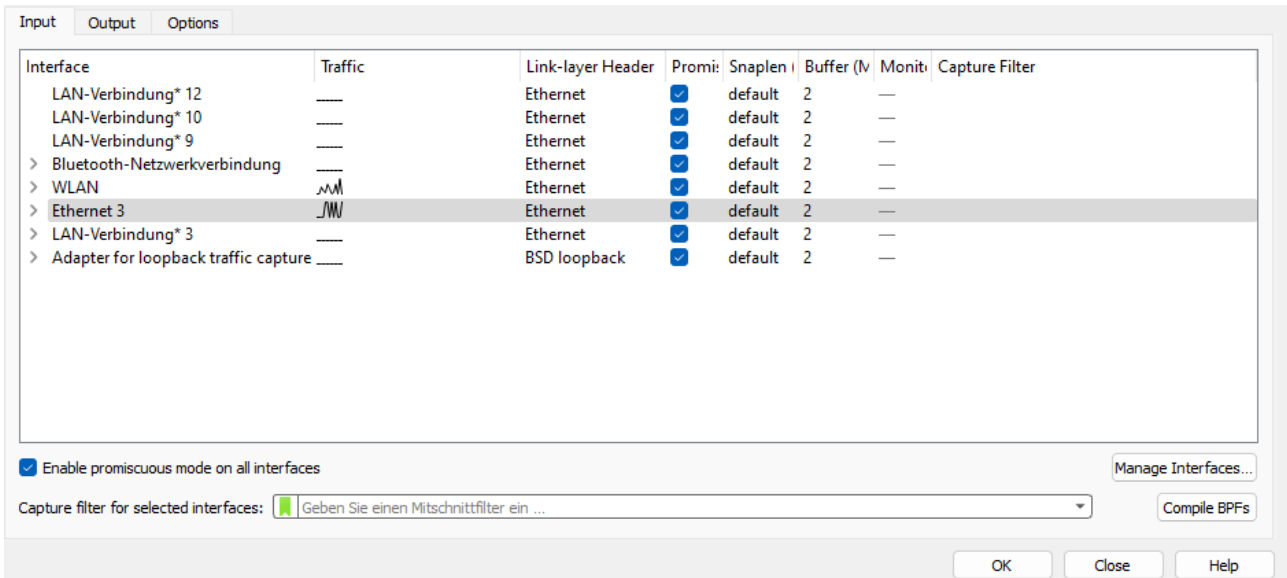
Input Output Options

| Interface | Traffic | Link-layer Header | Promis | Snaplen ( | Buffer (M | Monit | Capture Filter |
|---|---|---|---|---|---|---|---|
| LAN-Verbindung* 12 | | Ethernet | | default | 2 | — | |
| LAN-Verbindung* 10 | | Ethernet | | default | 2 | — | |
| LAN-Verbindung* 9 | | Ethernet | | default | 2 | — | |
| Bluetooth-Netzwerkverbindung | | Ethernet | | default | 2 | — | |
| WLAN | | Ethernet | | default | 2 | — | |
| Ethernet 3 | | Ethernet | | default | 2 | — | |
| LAN-Verbindung* 3 | | Ethernet | | default | 2 | — | |
| Adapter for loopback traffic capture | | BSD loopback | | default | 2 | — | |

Enable promiscuous mode on all interfaces

Manage Interfaces...

Capture filter for selected interfaces: Geben Sie einen Mitschnittfilter ein ...

Compile BPFs

OK Close Help